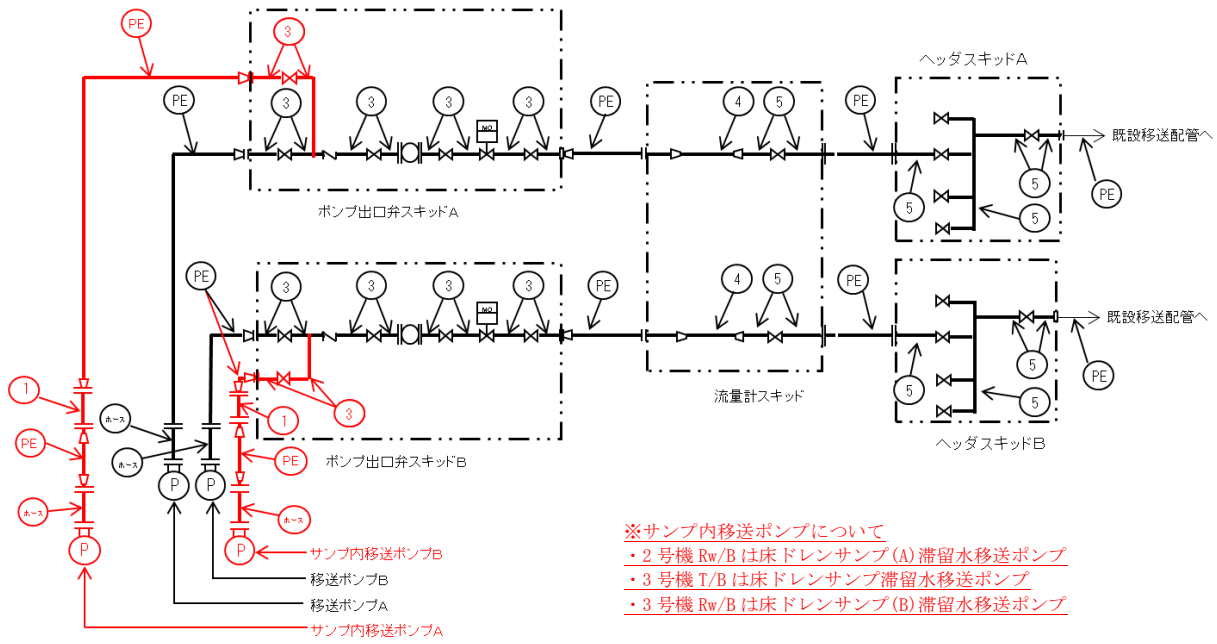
PE

3

3

3

3

3

PE

PE

4

5

PE

ヘッダスキッドA

既設移送配管へ

5

5

5

PE

ポンプ出口弁スキッドA

PE

3

3

3

3

PE

4

5

PE

既設移送配管へ

5

PE

5

5

流量計スキッド

ヘッダスキッドB

1

PE

ホース

ホース

ホース

1

3

PE

ホース

ポンプ出口弁スキッドB

P

P

P

P

MO

MO

サンプ内移送ポンプB

移送ポンプB

移送ポンプA

サンプ内移送ポンプA

※サンプ内移送ポンプについて
・2号機 Rw/B は床ドレンサンプ(A)滞留水移送ポンプ
・3号機 T/B は床ドレンサンプ滞留水移送ポンプ
・3号機 Rw/B は床ドレンサンプ(B)滞留水移送ポンプ